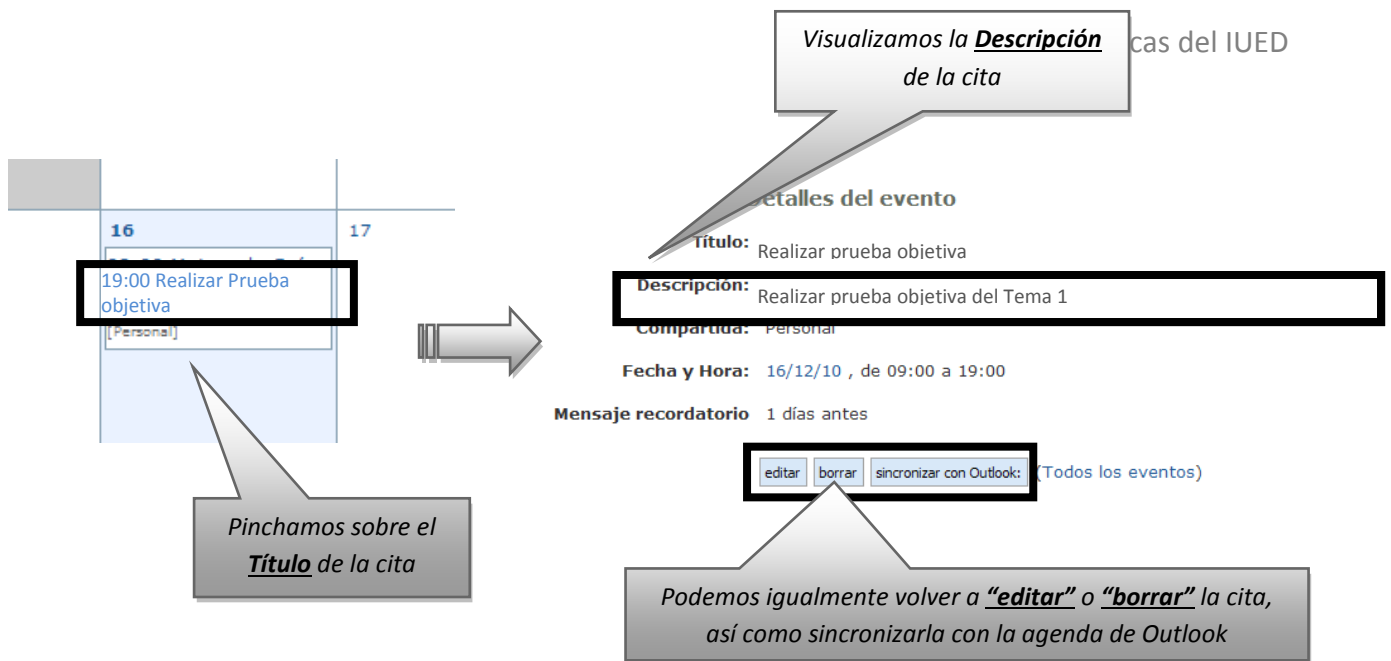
Visualizamos la **Descripción** de la cita

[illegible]cas del IUED

16

17

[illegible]

19:00 Realizar Prueba objetiva

[Personal]

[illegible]etalles del evento

Título: Realizar prueba objetiva

Descripción: Realizar prueba objetiva del Tema 1

Compartida: Personal

Fecha y Hora: 16/12/10 , de 09:00 a 19:00

Mensaje recordatorio 1 días antes

editar | borrar | sincronizar con Outlook: | (Todos los eventos)

Pinchamos sobre el **Título** de la cita

Podemos igualmente volver a **"editar"** o **"borrar"** la cita, así como sincronizarla con la agenda de Outlook